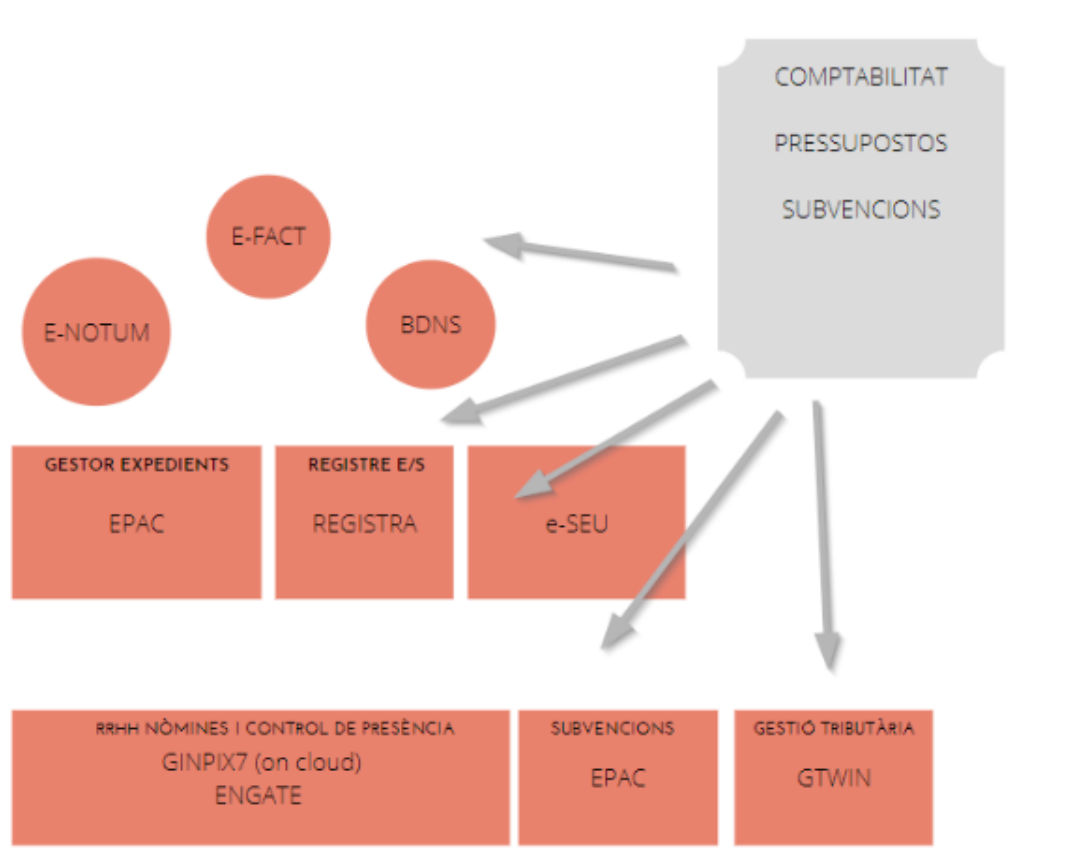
COMPTABILITAT

PRESSUPOSTOS

SUBVENCIONS

E-FACT

E-NOTUM

BDNS

GESTOR EXPEDIENTS

EPAC

REGISTRE E/S

REGISTRA

e-SEU

RRHH NÒMINES I CONTROL DE PRESÈNCIA

GINPIX7 (on cloud)
ENGATE

SUBVENCIONS

EPAC

GESTIÓ TRIBUTÀRIA

GTWIN